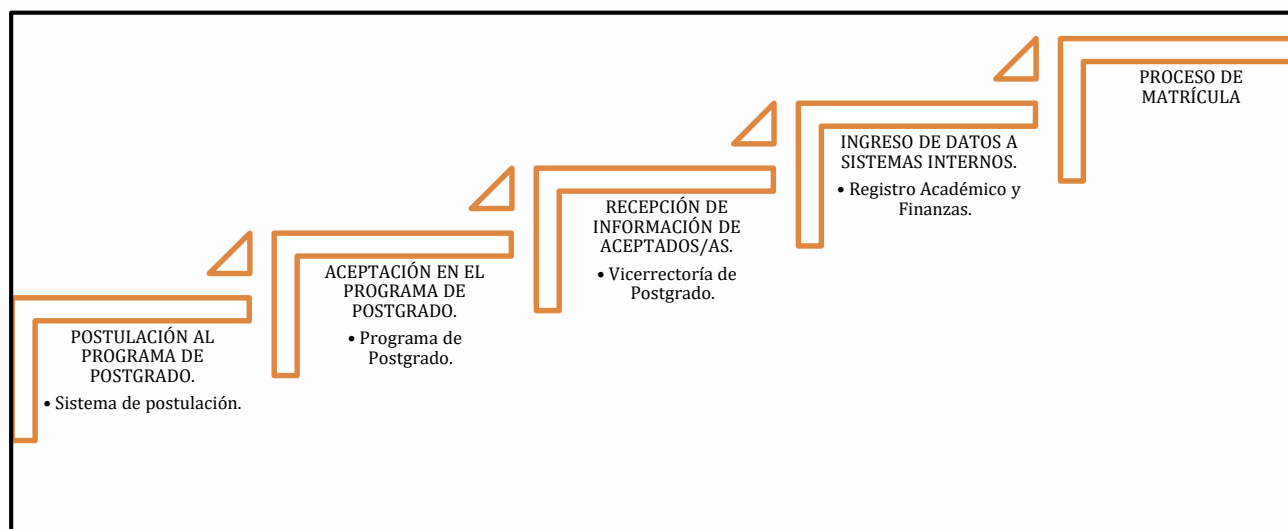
POSTULACIÓN AL PROGRAMA DE POSTGRADO.

• Sistema de postulación.

ACEPTACIÓN EN EL PROGRAMA DE POSTGRADO.

• Programa de Postgrado.

RECEPCIÓN DE INFORMACIÓN DE ACEPTADOS/AS.

• Vicerrectoría de Postgrado.

INGRESO DE DATOS A SISTEMAS INTERNOS.

• Registro Académico y Finanzas.

PROCESO DE MATRÍCULA